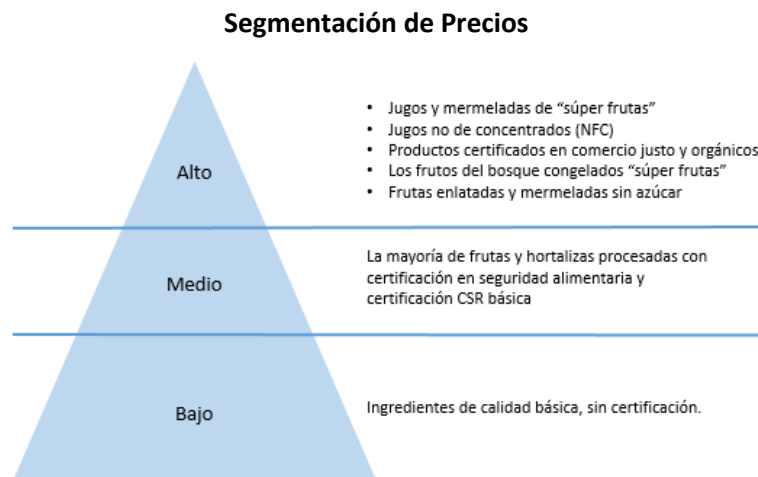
Segmentación de Precios

Alto

- Jugos y mermeladas de “súper frutas”
- Jugos no de concentrados (NFC)
- Productos certificados en comercio justo y orgánicos
- Los frutos del bosque congelados “súper frutas”
- Frutas enlatadas y mermeladas sin azúcar

Medio

La mayoría de frutas y hortalizas procesadas con certificación en seguridad alimentaria y certificación CSR básica

Bajo

Ingredientes de calidad básica, sin certificación.